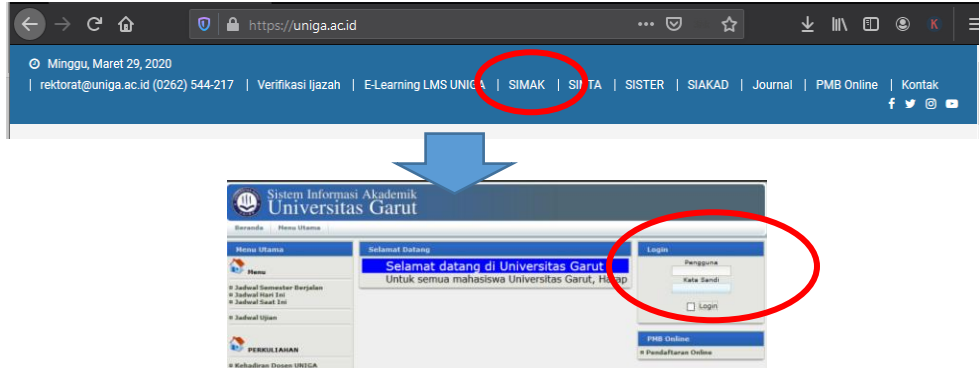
https://uniga.ac.id

Minggu, Maret 29, 2020

| rektorat@uniga.ac.id (0262) 544-217 | Verifikasi Ijazah | E-Learning LMS UNIGA | SIMAK | SINTA | SISTER | SIAKAD | Journal | PMB Online | Kontak

Sistem Informasi Akademik
Universitas Garut

Beranda | Menu Utama

Menu Utama

Menu

Jadwal Semester Berjalan
Jadwal Hari Ini
Jadwal Saat Ini

Jadwal Ujian

PERKULIAHAN

Kehadiran Dosen UNIGA

Selamat Datang

Selamat datang di Universitas Garut

Untuk semua mahasiswa Universitas Garut, Harap

Login

Pengguna

Kata Sandi

Login

PMB Online

Pendaftaran Online